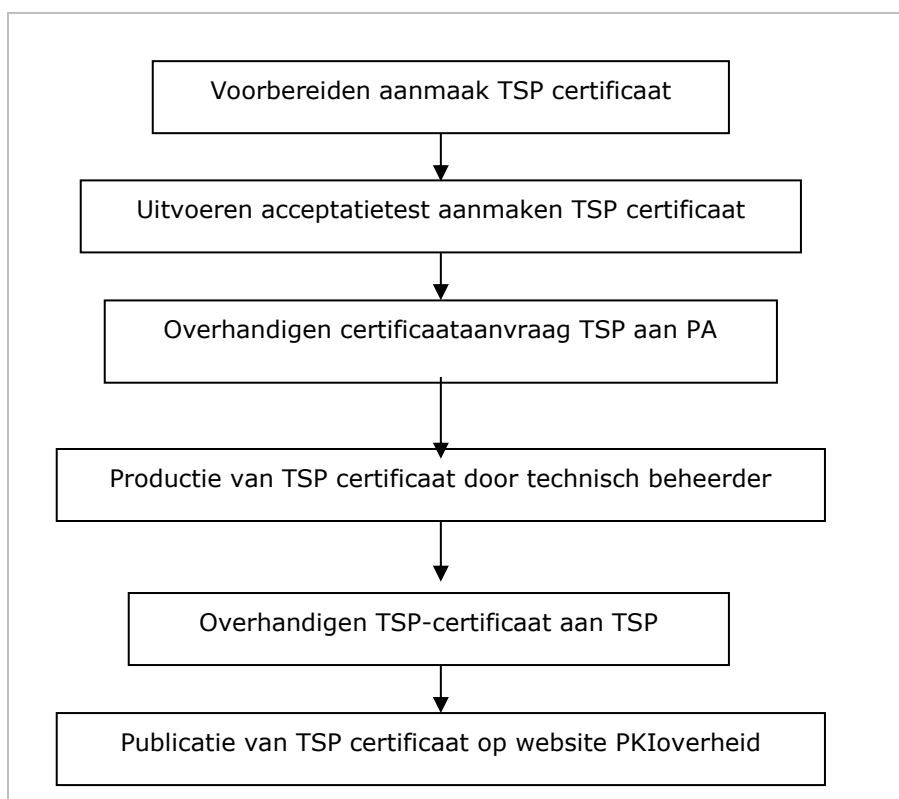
Voorbereiden aanmaak TSP certificaat

Uitvoeren acceptatietest aanmaken TSP certificaat

Overhandigen certificaataanvraag TSP aan PA

Productie van TSP certificaat door technisch beheerder

Overhandigen TSP-certificaat aan TSP

Publicatie van TSP certificaat op website PKIoverheid